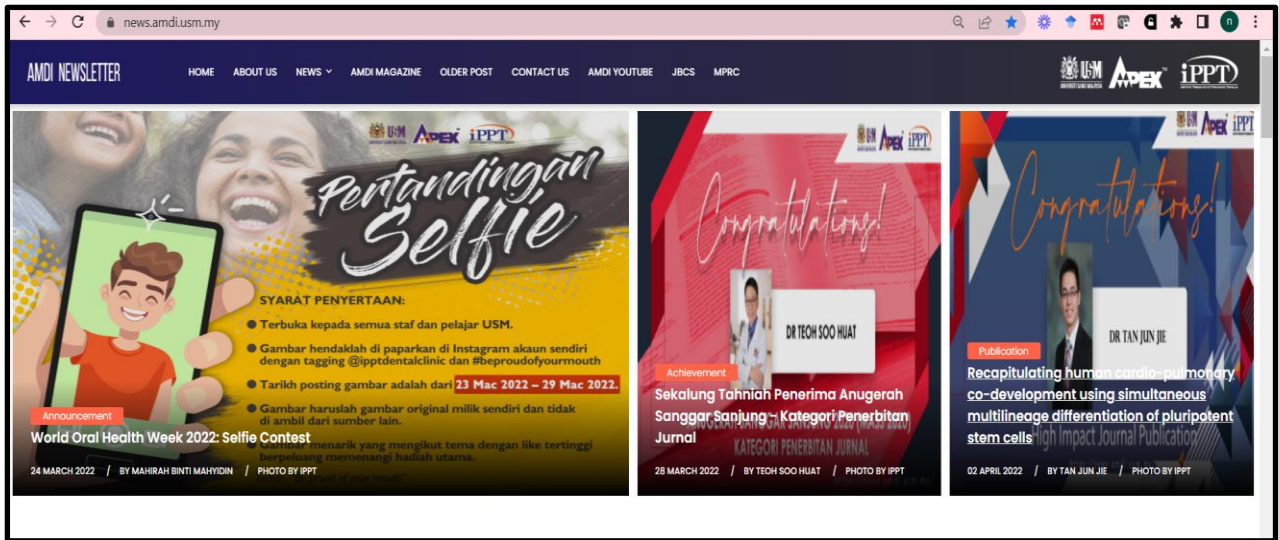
news.amdi.usm.my

AMDI NEWSLETTER

HOME ABOUT US NEWS OLDER POST AMDI MAGAZINE CONTACT US AMDI YOUTUBE JBCS MPRC

USM APEX iPPT

USM APEX iPPT

Pertandingan Selfie

SYARAT PENYERTAAN:

Terbuka kepada semua staf dan pelajar USM.

Gambar hendaklah di paparkan di Instagram akaun sendiri dengan tagging @ipptdentalclinic dan #beproudofyourmouth

Tarikh posting gambar adalah dari 23 Mac 2022 – 29 Mac 2022.

Gambar haruslah gambar original milik sendiri dan tidak di ambil dari sumber lain.

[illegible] menarik yang mengikut tema dengan like tertinggi berpeluang memenangi hadiah utama.

Announcement

World Oral Health Week 2022: Selfie Contest

24 MARCH 2022 / BY MAHIRAH BINTI MAHYIDIN / PHOTO BY IPPT

USM APEX iPPT

Congratulations!

DR TEOH SOO HUAT

Achievement

Sekalung Tahniah Penerima Anugerah Sanggar Sanjung - Kategori Penerbitan Jurnal

KATEGORI PENERBITAN JURNAL

28 MARCH 2022 / BY TEOH SOO HUAT / PHOTO BY IPPT

USM APEX iPPT

Congratulations!

DR TAN JUN JIE

Publication

Recapitulating human cardio-pulmonary co-development using simultaneous multilineage differentiation of pluripotent stem cells

High Impact Journal Publication

02 APRIL 2022 / BY TAN JUN JIE / PHOTO BY IPPT